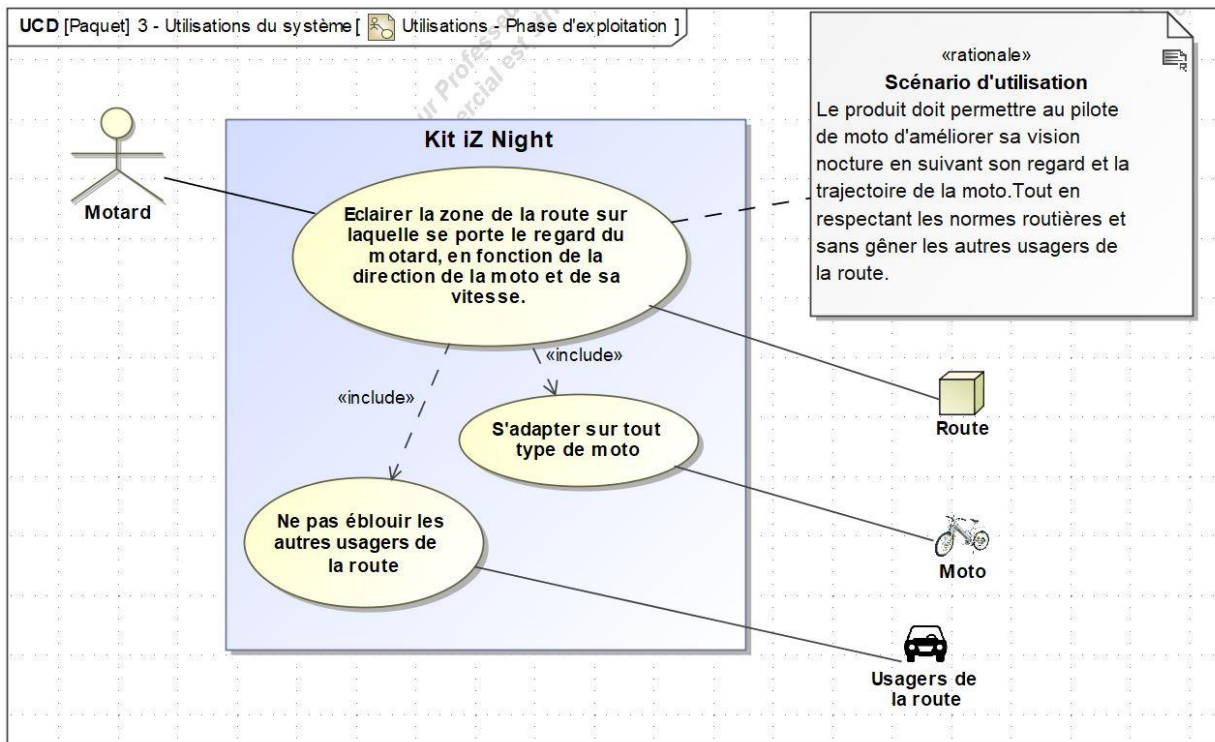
UCD [Paquet] 3 - Utilisations du système [ Utilisations - Phase d'exploitation ]

«rationale»
Scénario d'utilisation
Le produit doit permettre au pilote de moto d'améliorer sa vision nocture en suivant son regard et la trajectoire de la moto.Tout en respectant les normes routières et sans gêner les autres usagers de la route.

Kit iZ Night

Motard

Eclairer la zone de la route sur laquelle se porte le regard du motard, en fonction de la direction de la moto et de sa vitesse.

«include»

«include»

S'adapter sur tout type de moto

Ne pas éblouir les autres usagers de la route

Route

Moto

Usagers de la route